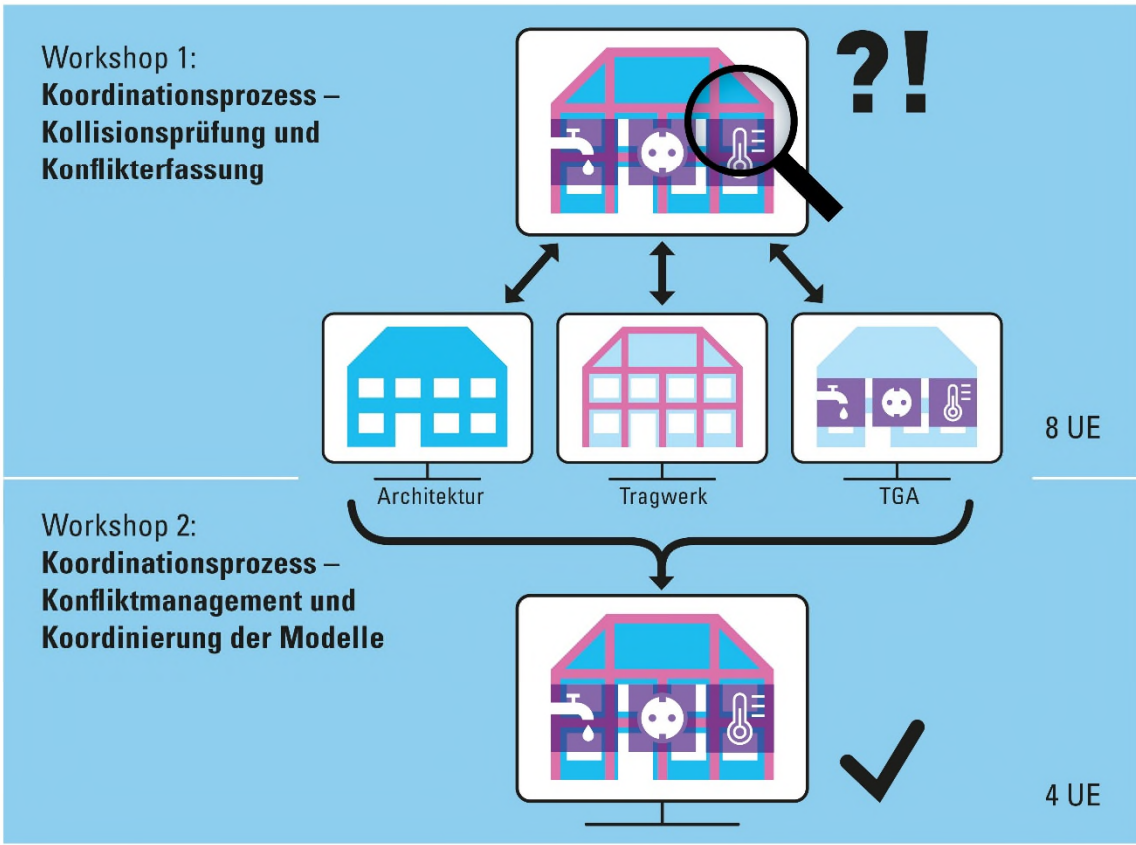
Workshop 1:
**Koordinationsprozess – Kollisionsprüfung und Konflikterfassung**

?!

Architektur

Tragwerk

TGA

8 UE

Workshop 2:
**Koordinationsprozess – Konfliktmanagement und Koordinierung der Modelle**

4 UE